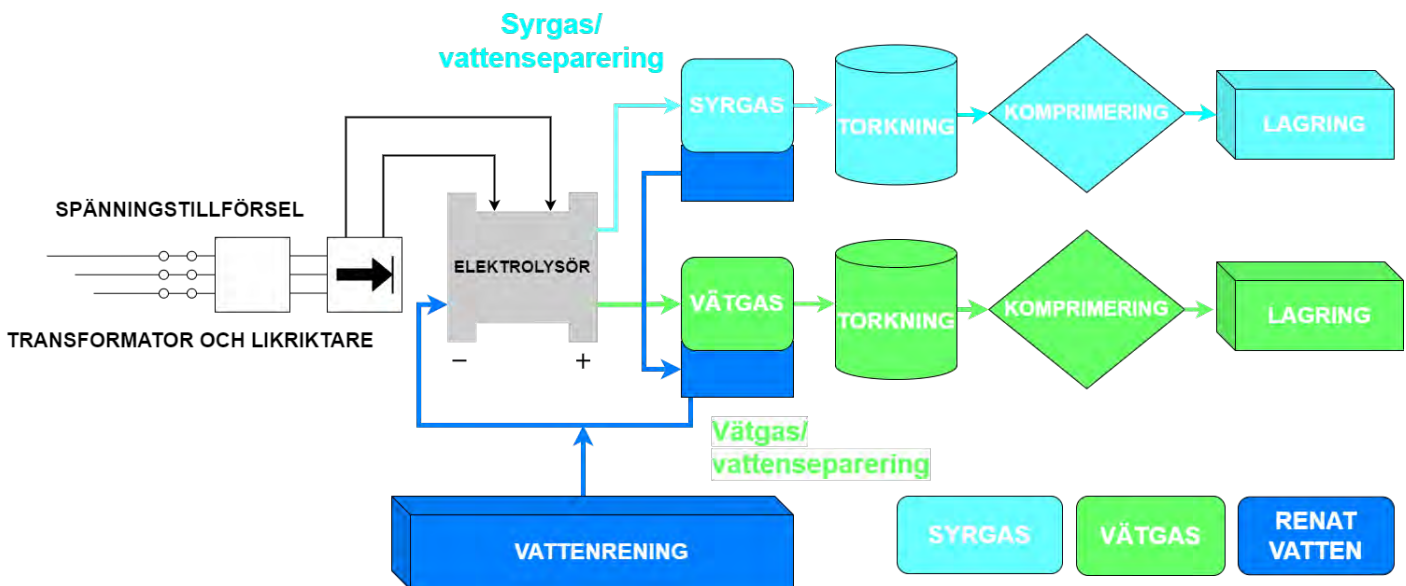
Syrgas/
vattenseparering

SYRGAS

TORKNING

KOMPRIMERING

LAGRING

SPÄNNINGSTILLFÖRSEL

ELEKTROLYSÖR

TRANSFORMATOR OCH LIKRIKTARE

–

+

VÄTGAS

TORKNING

KOMPRIMERING

LAGRING

Vätgas/
vattenseparering

VATTENRENING

SYRGAS

VÄTGAS

RENAT VATTEN